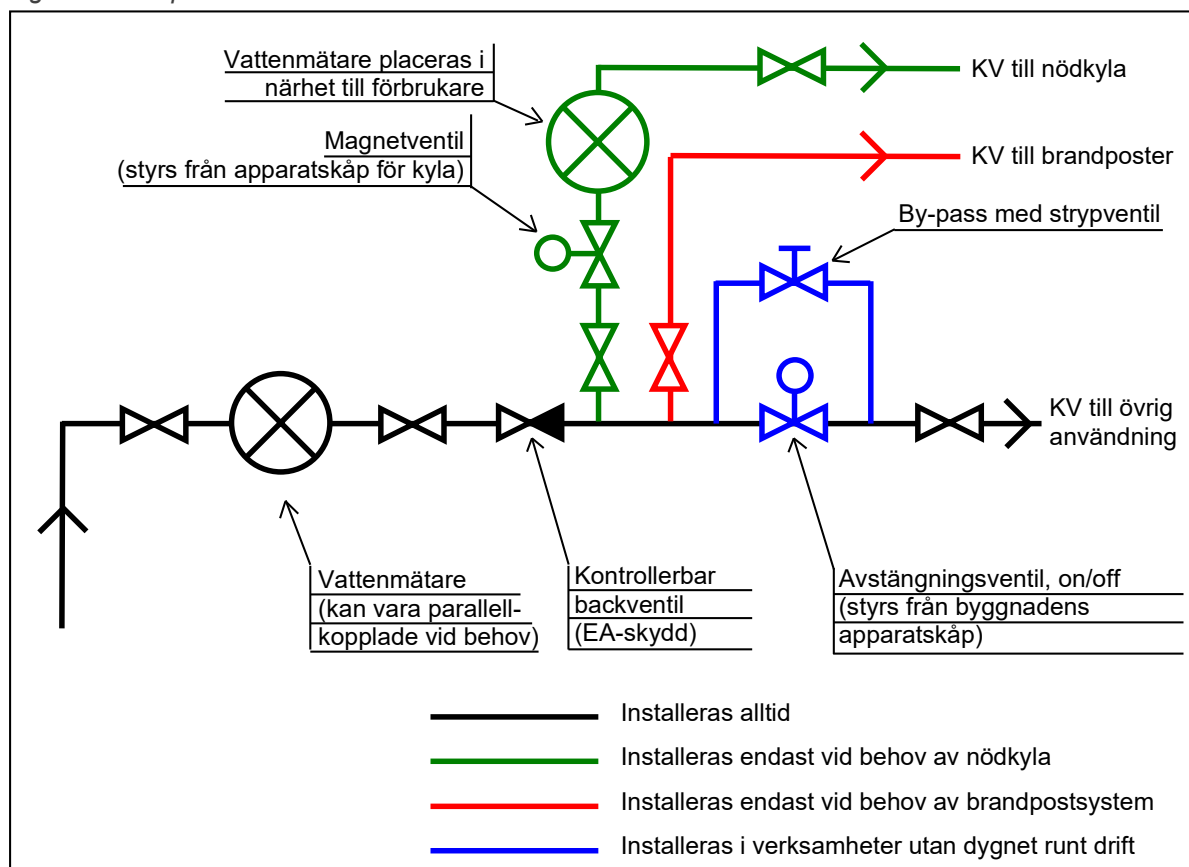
Vattenmätare placeras i närhet till förbrukare

KV till nödkyla

Magnetventil (styrs från apparatskåp för kyla)

KV till brandposter

By-pass med strypventil

KV till övrig användning

Vattenmätare (kan vara parallellkopplade vid behov)

Kontrollerbar backventil (EA-skydd)

Avstängningsventil, on/off (styrs från byggnadens apparatskåp)

Installeras alltid

Installeras endast vid behov av nödkyla

Installeras endast vid behov av brandpostsystem

Installeras i verksamheter utan dygnet runt drift